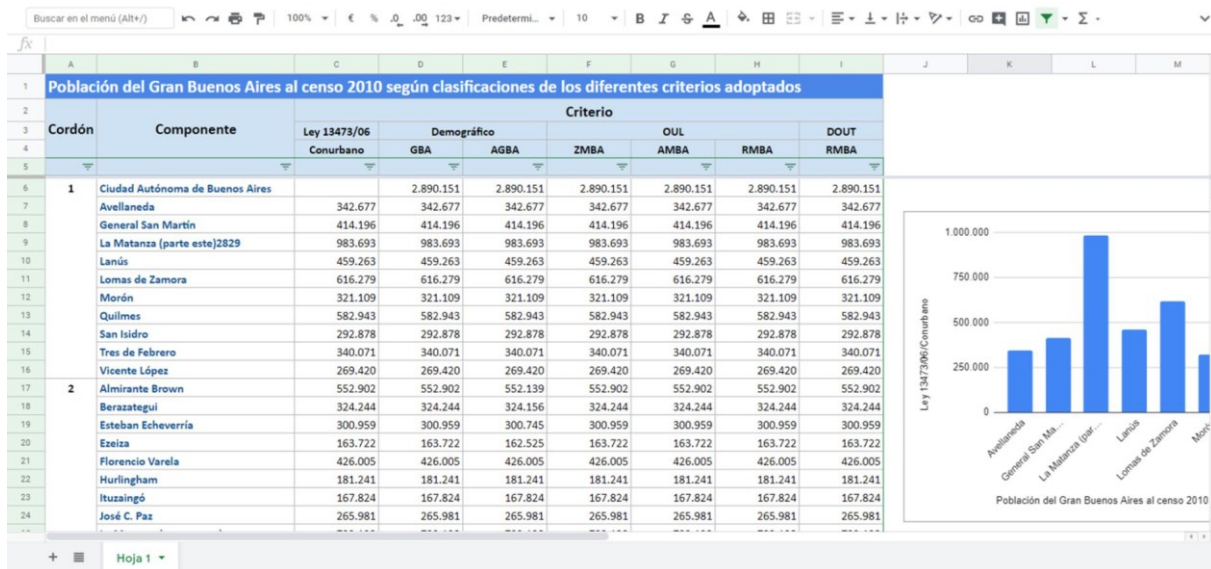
Buscar en el menú (Alt+/) 100% € % .0 .00 123 Predetermi... 10 B I S A Σ

fx

| | A | B | C | D | E | F | G | H | I |
|---|---|---|---|---|---|---|---|---|---|
| 1 | Población del Gran Buenos Aires al censo 2010 según clasificaciones de los diferentes criterios adoptados | | | | | | | | |
| 2 | | | Criterio | | | | | | |
| 3 | Cordón | Componente | Ley 13473/06 | Demográfico | | OUL | | | DOUT |
| 4 | | | Conurbano | GBA | AGBA | ZMBA | AMBA | RMBA | RMBA |
| 5 | | | | | | | | | |
| 6 | 1 | Ciudad Autónoma de Buenos Aires | | 2.890.151 | 2.890.151 | 2.890.151 | 2.890.151 | 2.890.151 | 2.890.151 |
| 7 | | Avellaneda | 342.677 | 342.677 | 342.677 | 342.677 | 342.677 | 342.677 | 342.677 |
| 8 | | General San Martín | 414.196 | 414.196 | 414.196 | 414.196 | 414.196 | 414.196 | 414.196 |
| 9 | | La Matanza (parte este)2829 | 983.693 | 983.693 | 983.693 | 983.693 | 983.693 | 983.693 | 983.693 |
| 10 | | Lanús | 459.263 | 459.263 | 459.263 | 459.263 | 459.263 | 459.263 | 459.263 |
| 11 | | Lomas de Zamora | 616.279 | 616.279 | 616.279 | 616.279 | 616.279 | 616.279 | 616.279 |
| 12 | | Morón | 321.109 | 321.109 | 321.109 | 321.109 | 321.109 | 321.109 | 321.109 |
| 13 | | Quilmes | 582.943 | 582.943 | 582.943 | 582.943 | 582.943 | 582.943 | 582.943 |
| 14 | | San Isidro | 292.878 | 292.878 | 292.878 | 292.878 | 292.878 | 292.878 | 292.878 |
| 15 | | Tres de Febrero | 340.071 | 340.071 | 340.071 | 340.071 | 340.071 | 340.071 | 340.071 |
| 16 | | Vicente López | 269.420 | 269.420 | 269.420 | 269.420 | 269.420 | 269.420 | 269.420 |
| 17 | 2 | Almirante Brown | 552.902 | 552.902 | 552.139 | 552.902 | 552.902 | 552.902 | 552.902 |
| 18 | | Berazategui | 324.244 | 324.244 | 324.156 | 324.244 | 324.244 | 324.244 | 324.244 |
| 19 | | Esteban Echeverría | 300.959 | 300.959 | 300.745 | 300.959 | 300.959 | 300.959 | 300.959 |
| 20 | | Ezeiza | 163.722 | 163.722 | 162.525 | 163.722 | 163.722 | 163.722 | 163.722 |
| 21 | | Florencio Varela | 426.005 | 426.005 | 426.005 | 426.005 | 426.005 | 426.005 | 426.005 |
| 22 | | Hurlingham | 181.241 | 181.241 | 181.241 | 181.241 | 181.241 | 181.241 | 181.241 |
| 23 | | Ituzaingó | 167.824 | 167.824 | 167.824 | 167.824 | 167.824 | 167.824 | 167.824 |
| 24 | | José C. Paz | 265.981 | 265.981 | 265.981 | 265.981 | 265.981 | 265.981 | 265.981 |

J K L M

1.000.000
750.000
500.000
250.000
0
Ley 13473/06/Conurbano
Avellaneda
General San Ma...
La Matanza (par...
Lanús
Lomas de Zamora
Morć
Población del Gran Buenos Aires al censo 2010

+ Hoja 1